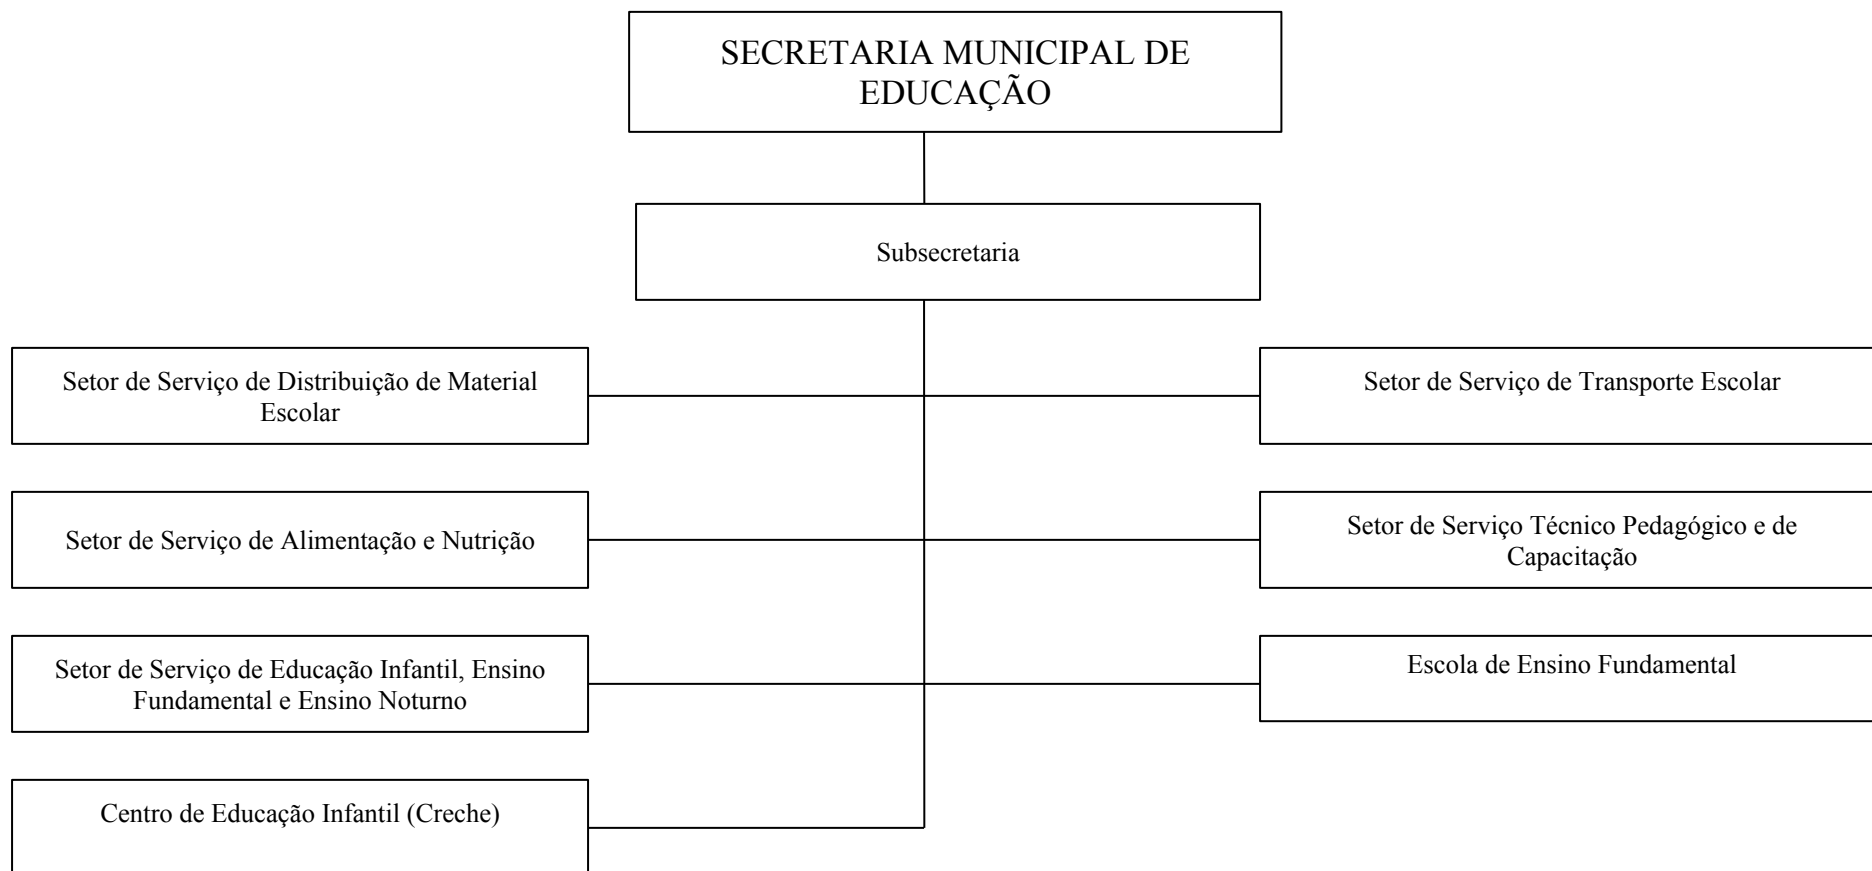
SECRETARIA MUNICIPAL DE EDUCAÇÃO

Subsecretaria

Setor de Serviço de Distribuição de Material Escolar

Setor de Serviço de Transporte Escolar

Setor de Serviço de Alimentação e Nutrição

Setor de Serviço Técnico Pedagógico e de Capacitação

Setor de Serviço de Educação Infantil, Ensino Fundamental e Ensino Noturno

Escola de Ensino Fundamental

Centro de Educação Infantil (Creche)